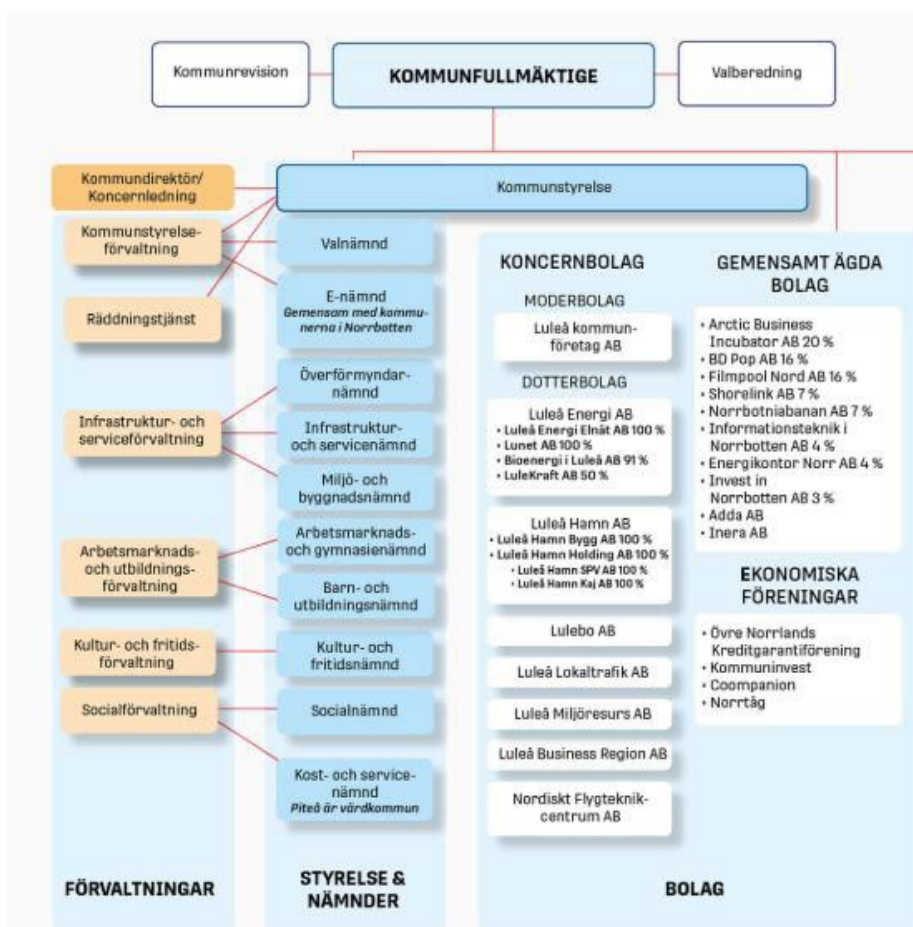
Kommunrevision

KOMMUNFULLMÄKTIGE

Valberedning

Kommundirektör/ Koncernledning

Kommunstyrelse

Kommunstyrelseförvaltning

Räddningstjänst

Infrastruktur- och serviceförvaltning

Arbetsmarknads- och utbildningsförvaltning

Kultur- och fritidsförvaltning

Socialförvaltning

FÖRVALTNINGAR

Valnämnd

E-nämnd
*Gemensam med kommunerna i Norrbotten*

Överförmyndarnämnd

Infrastruktur- och servicenämnd

Miljö- och byggnadsnämnd

Arbetsmarknads- och gymnasienämnd

Barn- och utbildningsnämnd

Kultur- och fritidsnämnd

Socialnämnd

Kost- och servicenämnd
*Piteå är värdkommun*

STYRELSE & NÄMNDER

KONCERNBOLAG

MODERBOLAG

Luleå kommunföretag AB

DOTTERBOLAG

Luleå Energi AB
• Luleå Energi Elnät AB 100 %
• Lunet AB 100 %
• Bioenergi i Luleå AB 91 %
• LuleKraft AB 50 %

Luleå Hamn AB
• Luleå Hamn Bygg AB 100 %
• Luleå Hamn Holding AB 100 %
• Luleå Hamn SPV AB 100 %
• Luleå Hamn Kaj AB 100 %

Lulebo AB

Luleå Lokaltrafik AB

Luleå Miljöresurs AB

Luleå Business Region AB

Nordiskt Flygteknikcentrum AB

GEMENSAMT ÄGDA BOLAG

• Arctic Business Incubator AB 20 %
• BD Pop AB 16 %
• Filmpool Nord AB 16 %
• Shorelink AB 7 %
• Norrbotniabanan AB 7 %
• Informationsteknik i Norrbotten AB 4 %
• Energikontor Norr AB 4 %
• Invest in Norrbotten AB 3 %
• Adda AB
• Inera AB

EKONOMISKA FÖRENINGAR

• Övre Norrlands Kreditgarantiförening
• Kommuninvest
• Coompanion
• Norrtåg

BOLAG